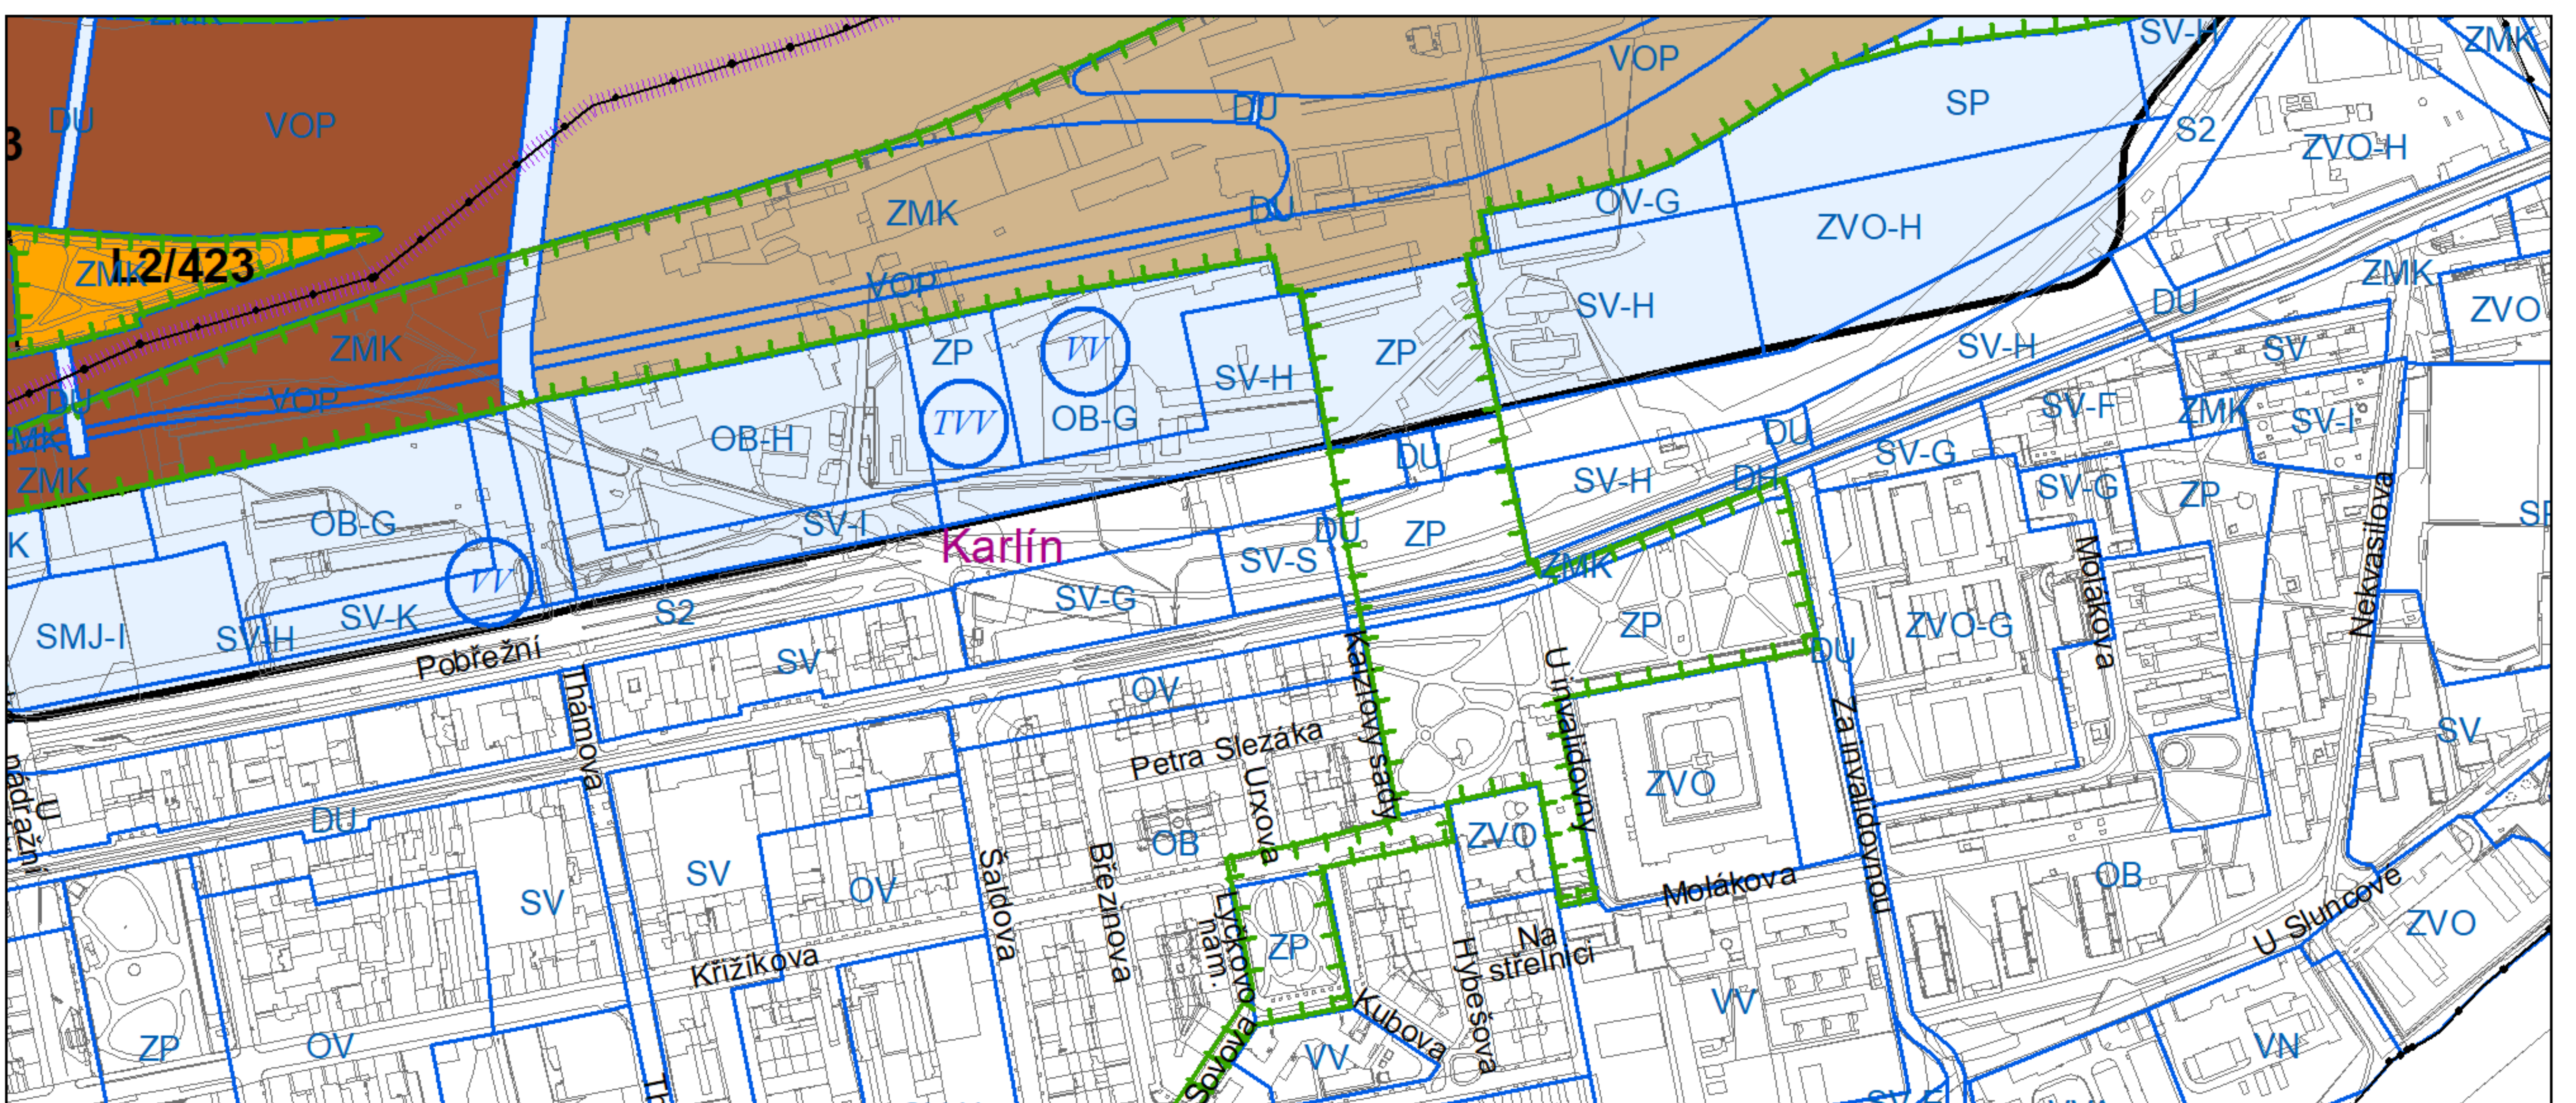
3
DU
VOP
ZMK
L2/423
ZMK
DU
VOP
MK
ZMK
VOP
DU
DU
ZMK
VOP
SV-H
SP
S2
ZMK
ZVO-H
OV-G
ZVO-H
SV-H
ZMK
ZVO
DU
ZP
VV
SV-H
ZP
SV-H
SV
TVV
OB-G
OB-H
SV-F
ZMK
SV-I
DU
DU
SV-G
SV-H
DU
SV-G
ZP
OB-G
SV-I
DU
ZP
K
Karlín
SV-S
ZMK
SP
VV
SV-K
SV-G
SMJ-I
SV-H
S2
ZP
ZVO-G
DU
Molákova
Nekvasilova
Pobřežní
SV
Thámova
OV
U invalidovny
Za invalidovnou
SV
Petra Slezáka
Karlovy sady
U nádražní
Urxova
ZVO
DU
OB
ZVO
SV
OV
Šaldova
Březinova
Molákova
OB
SV
U Sluncové
ZVO
Lyčkovo nám.
ZP
Na střelnici
Křižíkova
Hybešova
VV
Kubova
ZP
OV
Sokolovská
VV
VN
Th
SV